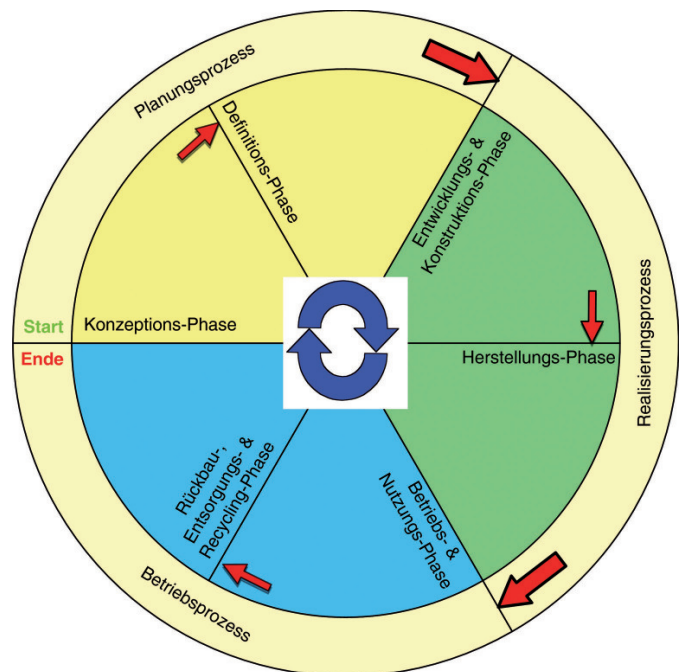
Planungsprozess

Definitions-Phase

Entwicklungs- & Konstruktions-Phase

Realisierungsprozess

Start

Ende

Konzeptions-Phase

Herstellungs-Phase

Rückbau-, Entsorgungs- & Recycling-Phase

Betriebs- & Nutzungs-Phase

Betriebsprozess